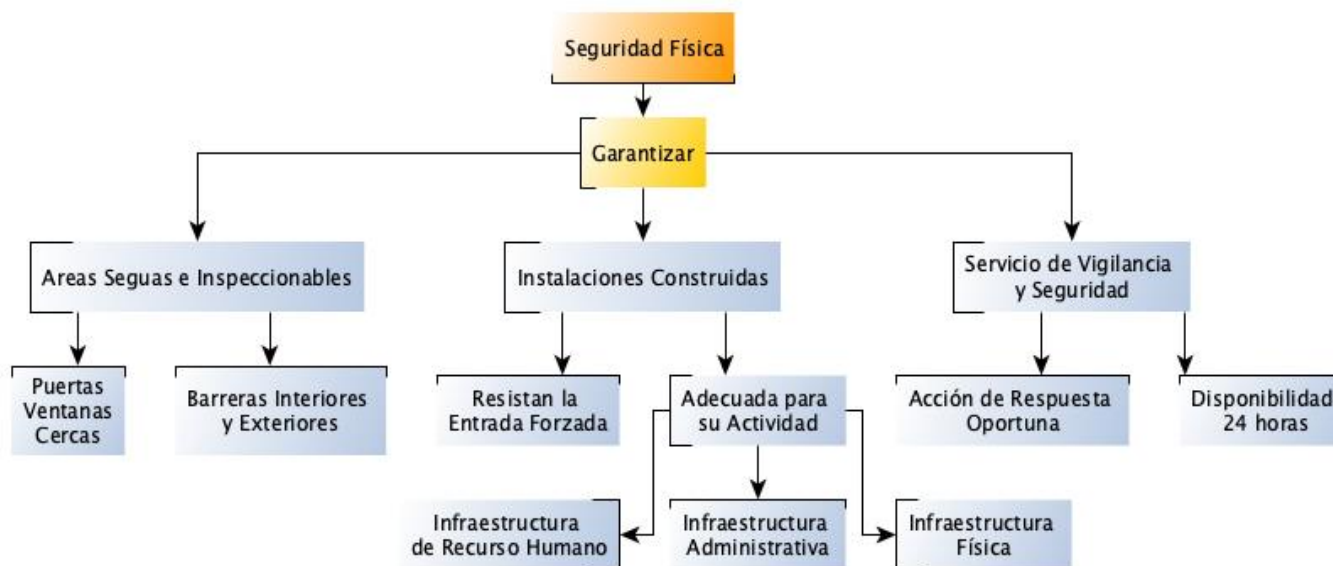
Seguridad Física

Garantizar

Areas Seguas e Inspeccionables

Instalaciones Construidas

Servicio de Vigilancia y Seguridad

Puertas
Ventanas
Cercas

Barreras Interiores y Exteriores

Resistan la Entrada Forzada

Adecuada para su Actividad

Acción de Respuesta Oportuna

Disponibilidad 24 horas

Infraestructura de Recurso Humano

Infraestructura Administrativa

Infraestructura Física